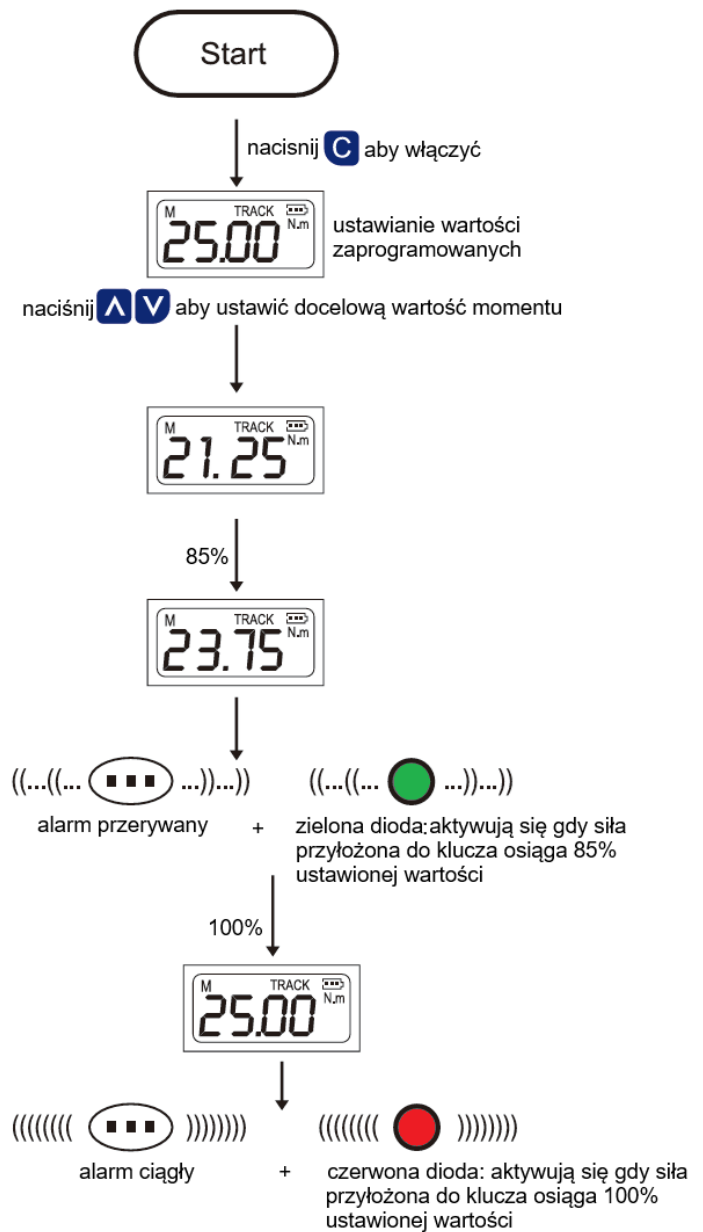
Start

nacisnij C aby włączyć

M TRACK N.m 25.00

ustawianie wartości zaprogramowanych

naciśnij ∧ ∨ aby ustawić docelową wartość momentu

M TRACK N.m 21.25

85%

M TRACK N.m 23.75

((...((... ■■■ ...))...)) ((...((... ...))...))

alarm przerywany + zielona dioda:aktywują się gdy siła przyłożona do klucza osiąga 85% ustawionej wartości

100%

M TRACK N.m 25.00

((((((( ■■■ ))))))) ((((((( )))))))

alarm ciągły + czerwona dioda: aktywują się gdy siła przyłożona do klucza osiąga 100% ustawionej wartości